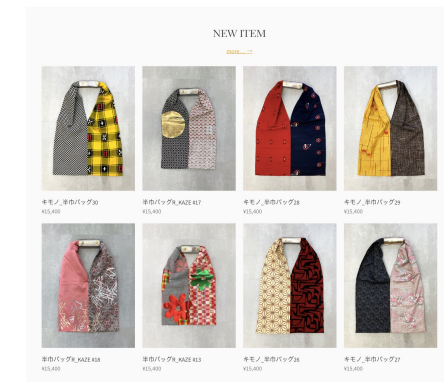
NEW ITEM

more →

キモノ_半巾バッグ30
¥15,400

半巾バッグR_KAZE 417
¥15,400

キモノ_半巾バッグ28
¥15,400

キモノ_半巾バッグ29
¥15,400

半巾バッグR_KAZE 418
¥15,400

半巾バッグR_KAZE 413
¥15,400

キモノ_半巾バッグ26
¥15,400

キモノ_半巾バッグ27
¥15,400